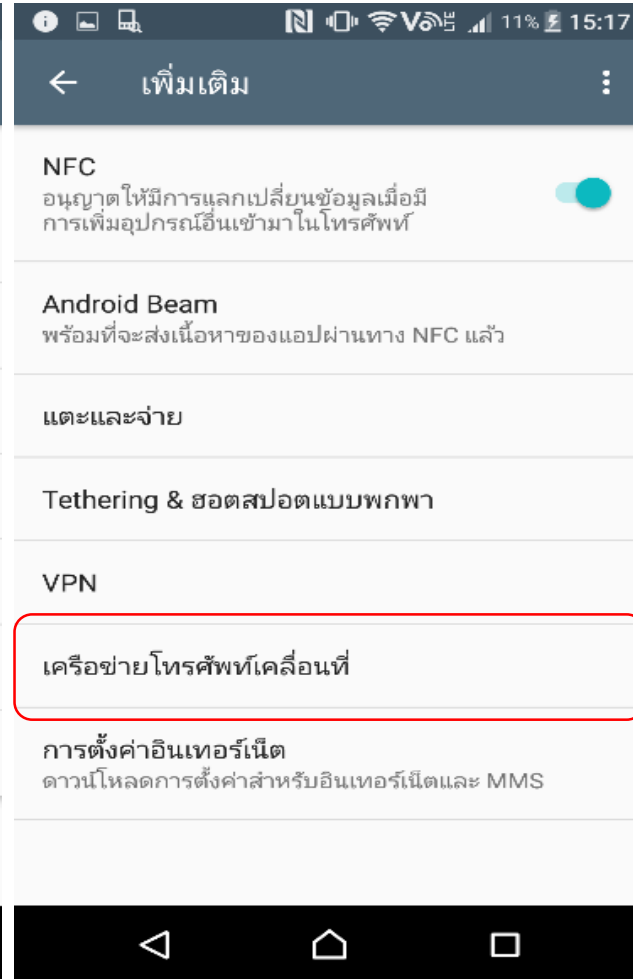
11% 15:17

เพิ่มเติม

NFC
อนุญาตให้มีการแลกเปลี่ยนข้อมูลเมื่อมีการเพิ่มอุปกรณ์อื่นเข้ามาในโทรศัพท์

Android Beam
พร้อมที่จะส่งเนื้อหาของแอปผ่านทาง NFC แล้ว

แตะและจ่าย

Tethering & ฮอตสปอตแบบพกพา

VPN

เครือข่ายโทรศัพท์เคลื่อนที่

การตั้งค่าอินเทอร์เน็ต
ดาวน์โหลดการตั้งค่าสำหรับอินเทอร์เน็ตและ MMS